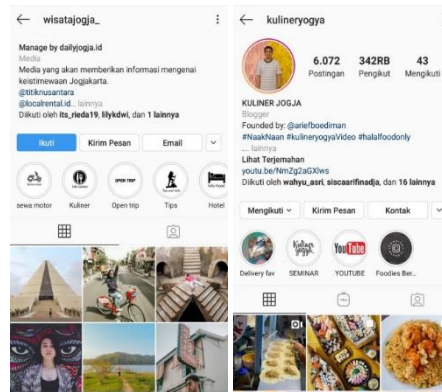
← wisatajogja_

Manage by dailyjogja.id
Media
Media yang akan memberikan informasi mengenai keistimewaan Jogjakarta.
@titiknusantara
@localrental.id ... lainnya
Diikuti oleh lts_rieda19, lilykdwi, dan 1 lainnya

Ikuti | Kirim Pesan | Email

sewa motor | Kuliner | Open trip | Tips | Hotel

← kulineryogya

6.072 Postingan | 342RB Pengikut | 43 Mengikuti

KULINER JOGJA
Blogger
Founded by: @ariefboediman
#NaakNaan #kulineryogyaVideo #halalfoodonly
... lainnya
Lihat Terjemahan
youtu.be/NmZg2aGXlws
Diikuti oleh wahyu_asri, siscaarifinadja, dan 16 lainnya

Mengikuti | Kirim Pesan | Kontak

Delivery fav | SEMINAR | YOUTUBE | Foodies Ber...